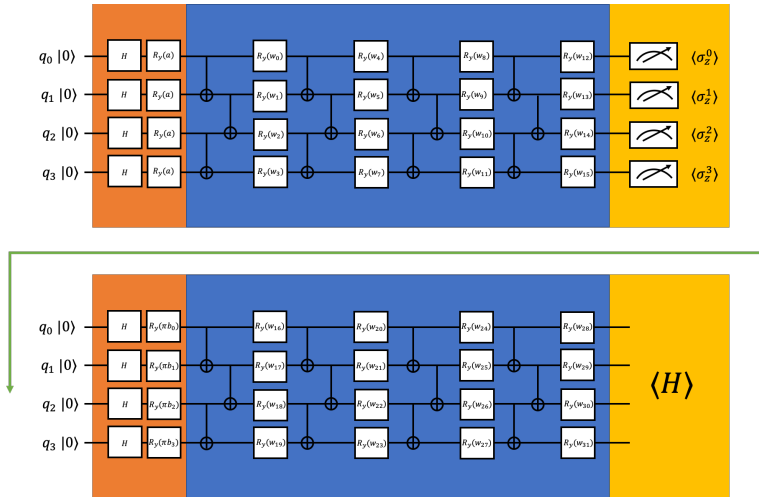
$q_0\,|0\rangle$ H $R_y(\alpha)$ $R_y(w_0)$ $R_y(w_4)$ $R_y(w_8)$ $R_y(w_{12})$ $\langle\sigma_z^0\rangle$

$q_1\,|0\rangle$ H $R_y(\alpha)$ $R_y(w_1)$ $R_y(w_5)$ $R_y(w_9)$ $R_y(w_{13})$ $\langle\sigma_z^1\rangle$

$q_2\,|0\rangle$ H $R_y(\alpha)$ $R_y(w_2)$ $R_y(w_6)$ $R_y(w_{10})$ $R_y(w_{14})$ $\langle\sigma_z^2\rangle$

$q_3\,|0\rangle$ H $R_y(\alpha)$ $R_y(w_3)$ $R_y(w_7)$ $R_y(w_{11})$ $R_y(w_{15})$ $\langle\sigma_z^3\rangle$

$q_0\,|0\rangle$ H $R_y(\pi b_0)$ $R_y(w_{16})$ $R_y(w_{20})$ $R_y(w_{24})$ $R_y(w_{28})$

$q_1\,|0\rangle$ H $R_y(\pi b_1)$ $R_y(w_{17})$ $R_y(w_{21})$ $R_y(w_{25})$ $R_y(w_{29})$

$q_2\,|0\rangle$ H $R_y(\pi b_2)$ $R_y(w_{18})$ $R_y(w_{22})$ $R_y(w_{26})$ $R_y(w_{30})$

$q_3\,|0\rangle$ H $R_y(\pi b_3)$ $R_y(w_{19})$ $R_y(w_{23})$ $R_y(w_{27})$ $R_y(w_{31})$

$\langle H\rangle$